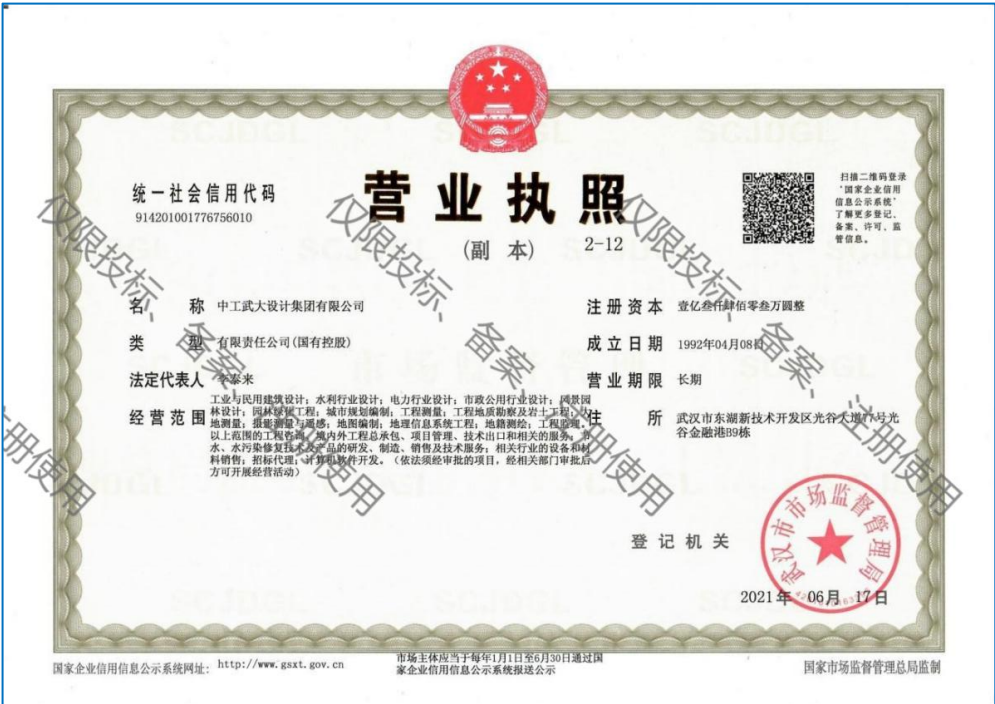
统一社会信用代码
914201001776756010

营业执照

（副 本）　2-12

扫描二维码登录'国家企业信用信息公示系统'了解更多登记、备案、许可、监管信息。

名　　称　中工武大设计集团有限公司

类　　型　有限责任公司(国有控股)

法定代表人　李泰来

经营范围　工业与民用建筑设计；水利行业设计；电力行业设计；市政公用行业设计；风景园林设计；园林绿化工程；城市规划编制；工程测量；工程地质勘察及岩土工程；土地测量；摄影测量与遥感；地图编制；地理信息系统工程；地籍测绘；工程监理，以上范围的工程咨询；境内外工程总承包、项目管理、技术出口和相关的服务；污水、水污染修复技术及产品的研发、制造、销售及技术服务；相关行业的设备和材料销售；招标代理；计算机软件开发。（依法须经审批的项目，经相关部门审批后方可开展经营活动）

注册资本　壹亿叁仟肆佰零叁万圆整

成立日期　1992年04月08日

营业期限　长期

住　　所　武汉市东湖新技术开发区光谷大道77号光谷金融港B9栋

仅限投标、备案、注册使用
仅限投标、备案、注册使用
仅限投标、备案、注册使用

登记机关

武汉市市场监督管理局

2021年　06月　17日

国家企业信用信息公示系统网址：http://www.gsxt.gov.cn

市场主体应当于每年1月1日至6月30日通过国家企业信用信息公示系统报送公示

国家市场监督管理总局监制